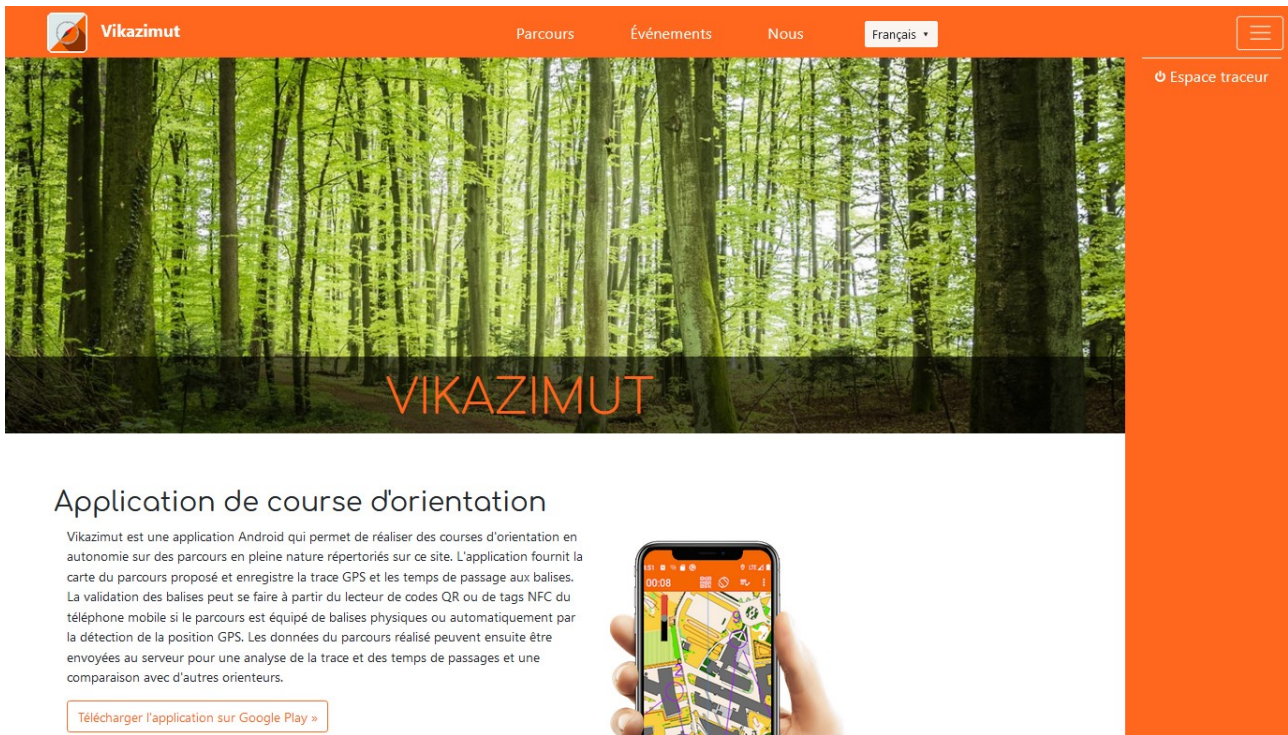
Vikazimut

Parcours

Événements

Nous

Français ▾

Espace traceur

VIKAZIMUT

Application de course d'orientation

Vikazimut est une application Android qui permet de réaliser des courses d'orientation en autonomie sur des parcours en pleine nature répertoriés sur ce site. L'application fournit la carte du parcours proposé et enregistre la trace GPS et les temps de passage aux balises. La validation des balises peut se faire à partir du lecteur de codes QR ou de tags NFC du téléphone mobile si le parcours est équipé de balises physiques ou automatiquement par la détection de la position GPS. Les données du parcours réalisé peuvent ensuite être envoyées au serveur pour une analyse de la trace et des temps de passages et une comparaison avec d'autres orienteurs.

Télécharger l'application sur Google Play »

00:08